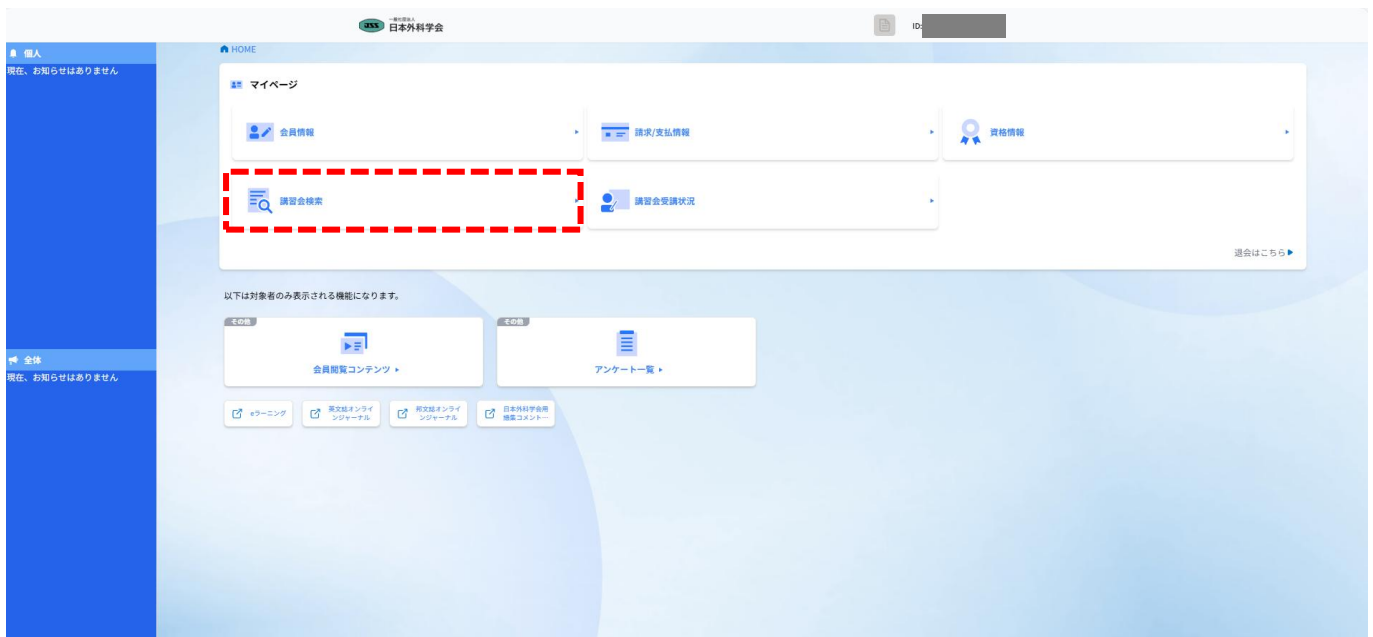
JSS 一般社団法人 日本外科学会

ID:

個人
現在、お知らせはありません

全体
現在、お知らせはありません

HOME

マイページ

会員情報

請求/支払情報

資格情報

講習会検索

講習会受講状況

退会はこちら

以下は対象者のみ表示される機能になります。

その他
会員閲覧コンテンツ

その他
アンケート一覧

eラーニング

英文誌オンラインジャーナル

和文誌オンラインジャーナル

日本外科学会用 提案コメント